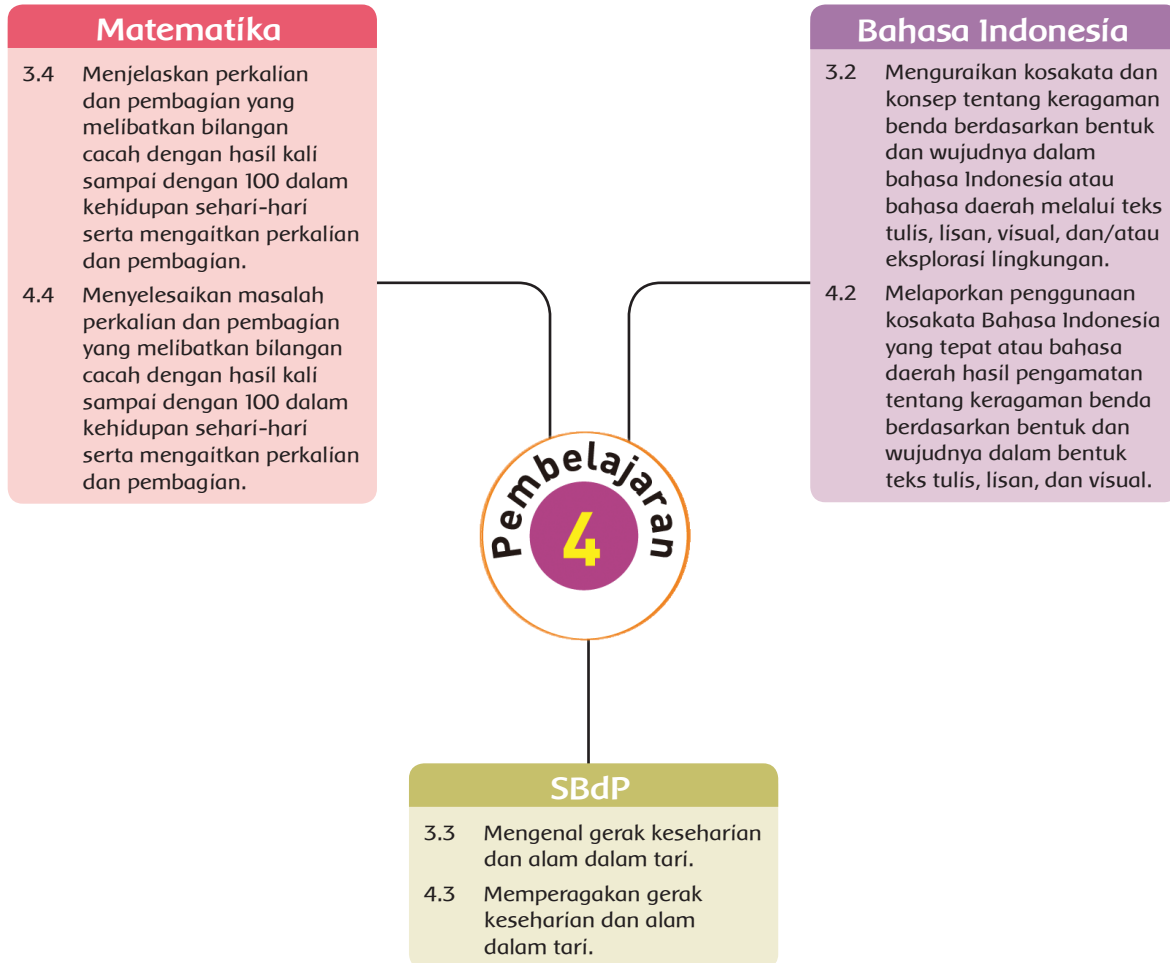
Matematika

3.4 Menjelaskan perkalian dan pembagian yang melibatkan bilangan cacah dengan hasil kali sampai dengan 100 dalam kehidupan sehari-hari serta mengaitkan perkalian dan pembagian.

4.4 Menyelesaikan masalah perkalian dan pembagian yang melibatkan bilangan cacah dengan hasil kali sampai dengan 100 dalam kehidupan sehari-hari serta mengaitkan perkalian dan pembagian.

Bahasa Indonesia

3.2 Menguraikan kosakata dan konsep tentang keragaman benda berdasarkan bentuk dan wujudnya dalam bahasa Indonesia atau bahasa daerah melalui teks tulis, lisan, visual, dan/atau eksplorasi lingkungan.

4.2 Melaporkan penggunaan kosakata Bahasa Indonesia yang tepat atau bahasa daerah hasil pengamatan tentang keragaman benda berdasarkan bentuk dan wujudnya dalam bentuk teks tulis, lisan, dan visual.

Pembelajaran
4

SBdP

3.3 Mengenal gerak keseharian dan alam dalam tari.

4.3 Memperagakan gerak keseharian dan alam dalam tari.